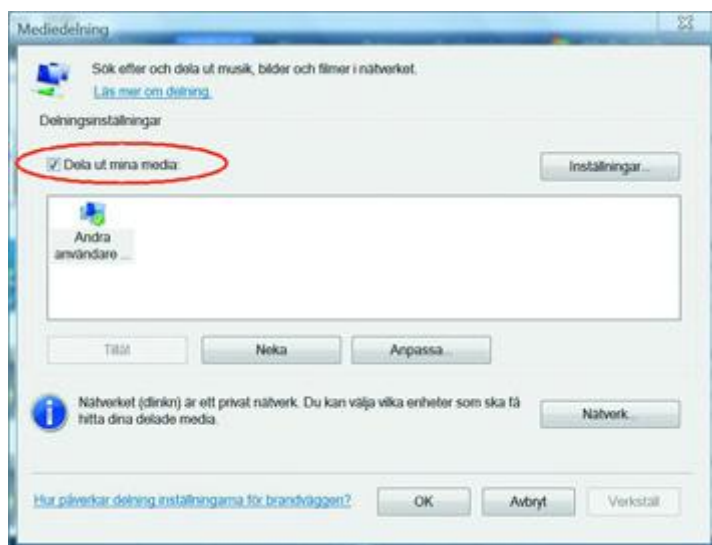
Mediedelning

Sök efter och dela ut musik, bilder och filmer i nätverket.
Läs mer om delning.

Delningsinställningar

Dela ut mina media:

Inställningar...

Andra användare ...

Tillåt

Neka

Anpassa...

Nätverket (dlinkn) är ett privat nätverk. Du kan välja vilka enheter som ska få hitta dina delade media.

Nätverk...

Hur påverkar delning inställningarna för brandväggen?

OK

Avbryt

Verkställ